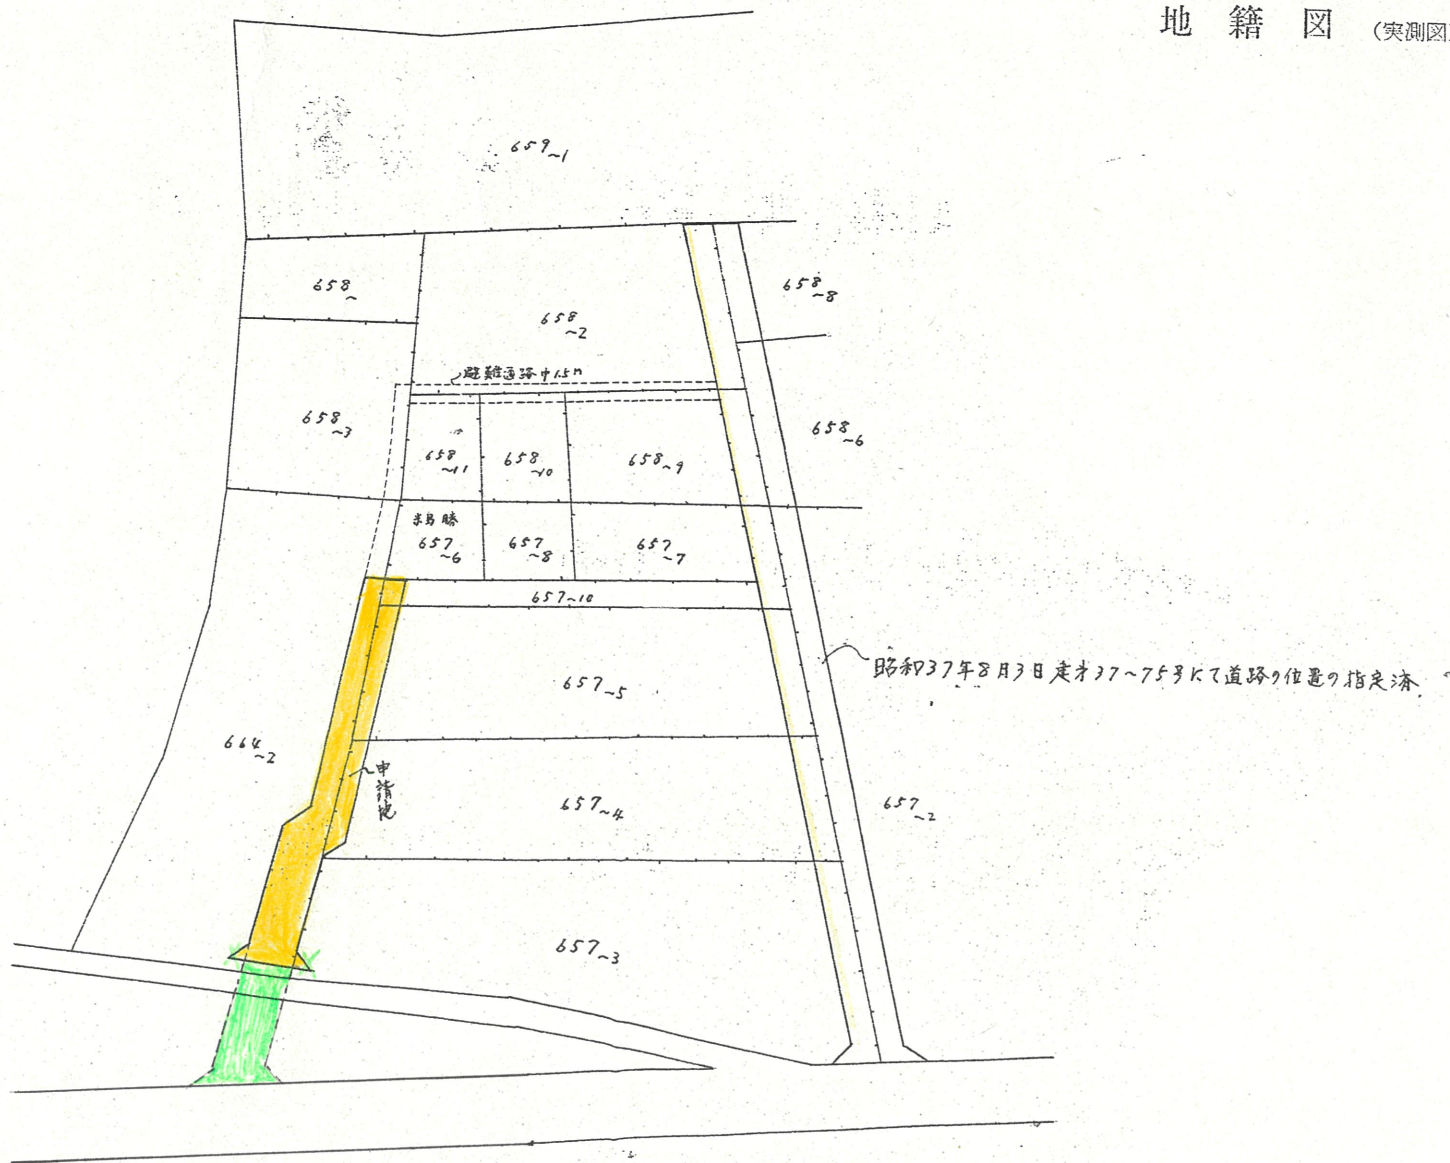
地 籍 図 （実測図

659~1

658~

658~2

658~8

避難通路巾1.5m

658~3

658~6

658~11

658~10

658~9

未為勝

657~6

657~8

657~7

657~10

昭和37年8月3日建才37~753号にて道路の位置の指定済

657~5

664~2

申請地

657~4

657~2

657~3